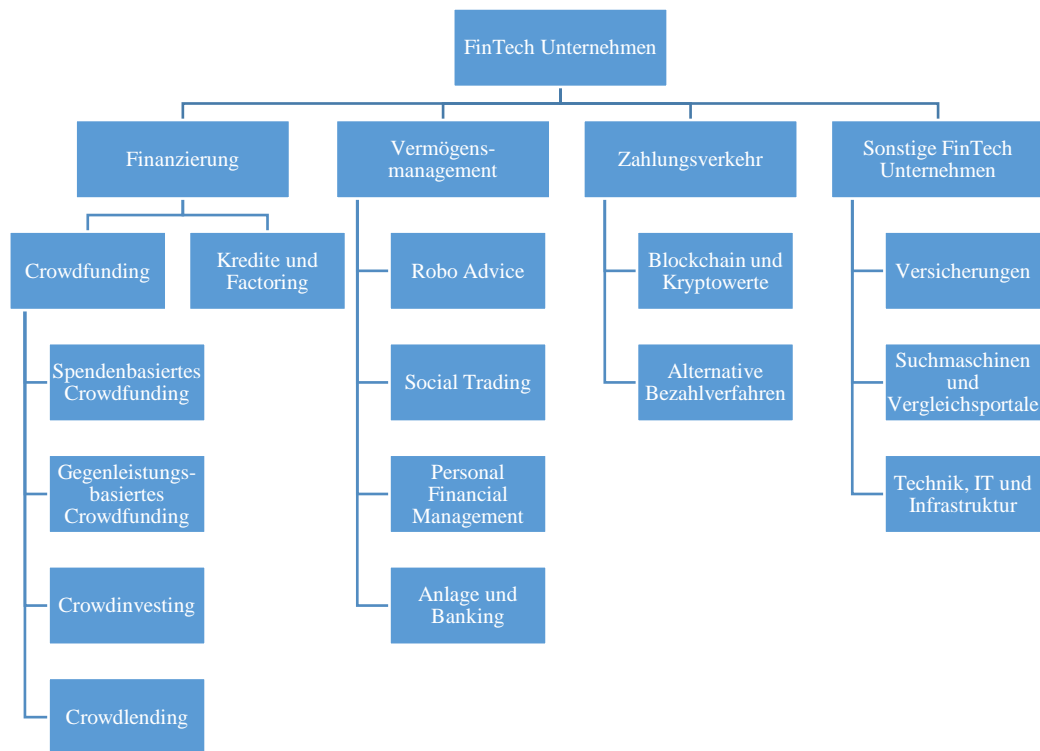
FinTech Unternehmen

Finanzierung

Vermögens-management

Zahlungsverkehr

Sonstige FinTech Unternehmen

Crowdfunding

Kredite und Factoring

Spendenbasiertes Crowdfunding

Gegenleistungs-basiertes Crowdfunding

Crowdinvesting

Crowdlending

Robo Advice

Social Trading

Personal Financial Management

Anlage und Banking

Blockchain und Kryptowerte

Alternative Bezahlverfahren

Versicherungen

Suchmaschinen und Vergleichsportale

Technik, IT und Infrastruktur